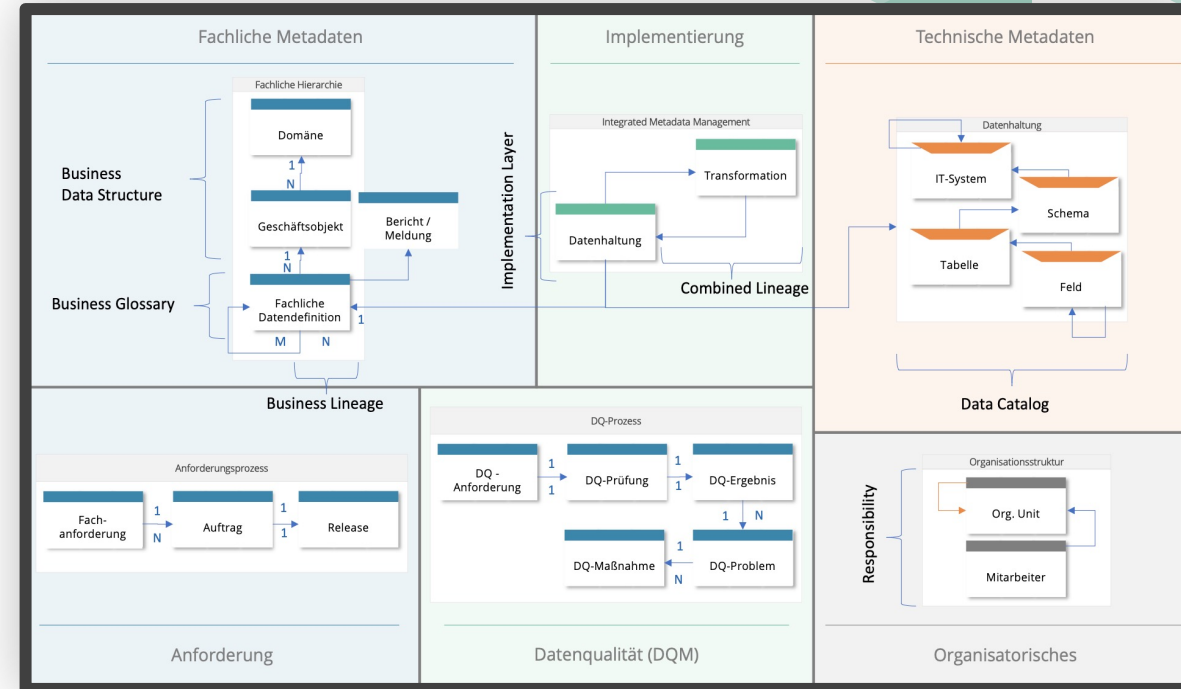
Fachliche Metadaten

Fachliche Hierarchie

Domäne

1

N

Business Data Structure

Geschäftsobjekt

Bericht / Meldung

1

N

Business Glossary

Fachliche Datendefinition

1

M

N

Business Lineage

Implementierung

Implementation Layer

Integrated Metadata Management

Transformation

Datenhaltung

Combined Lineage

Technische Metadaten

Datenhaltung

IT-System

Schema

Tabelle

Feld

Data Catalog

Anforderungsprozess

Fach-anforderung

1

N

Auftrag

1

1

Release

Anforderung

DQ-Prozess

DQ - Anforderung

1

1

DQ-Prüfung

1

1

DQ-Ergebnis

1

N

DQ-Maßnahme

1

N

DQ-Problem

Datenqualität (DQM)

Organisationsstruktur

Responsibility

Org. Unit

Mitarbeiter

Organisatorisches